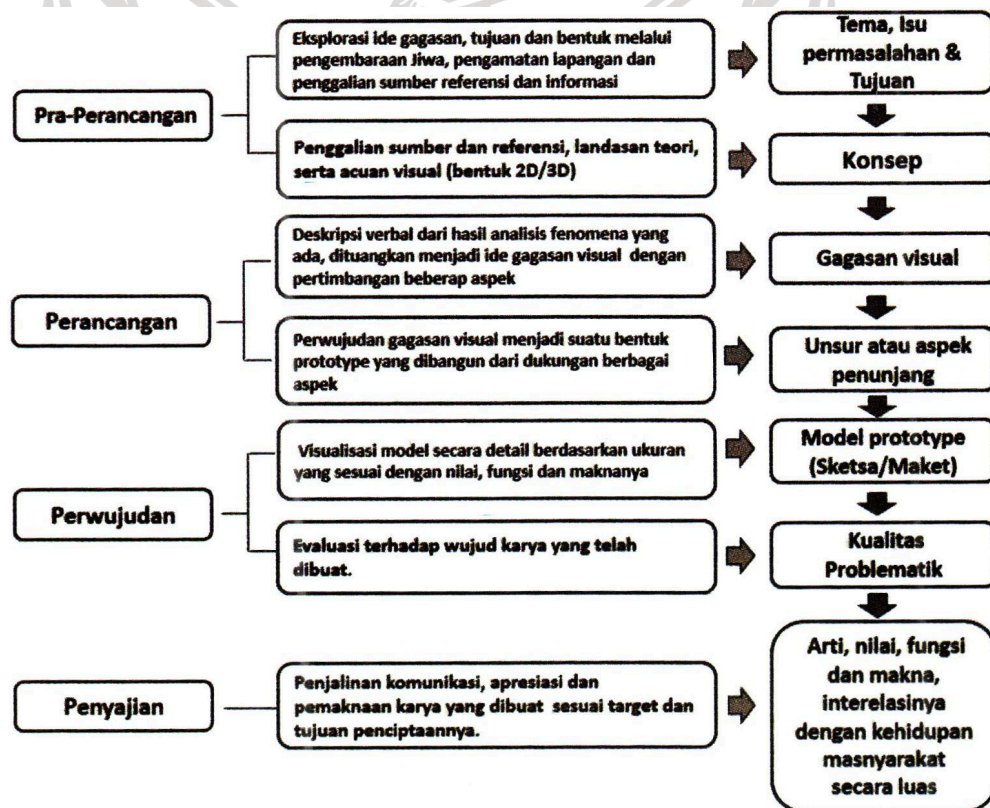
Pra-Perancangan

Eksplorasi ide gagasan, tujuan dan bentuk melalui pengembaraan Jiwa, pengamatan lapangan dan penggalian sumber referensi dan informasi

Tema, Isu permasalahan & Tujuan

Penggalian sumber dan referensi, landasan teori, serta acuan visual (bentuk 2D/3D)

Konsep

Perancangan

Deskripsi verbal dari hasil analisis fenomena yang ada, dituangkan menjadi ide gagasan visual dengan pertimbangan beberap aspek

Gagasan visual

Perwujudan gagasan visual menjadi suatu bentuk prototype yang dibangun dari dukungan berbagai aspek

Unsur atau aspek penunjang

Perwujudan

Visualisasi model secara detail berdasarkan ukuran yang sesuai dengan nilai, fungsi dan maknanya

Model prototype (Sketsa/Maket)

Evaluasi terhadap wujud karya yang telah dibuat.

Kualitas Problematik

Penyajian

Penjalinan komunikasi, apresiasi dan pemaknaan karya yang dibuat sesuai target dan tujuan penciptaannya.

Arti, nilai, fungsi dan makna, interelasinya dengan kehidupan masnyarakat secara luas